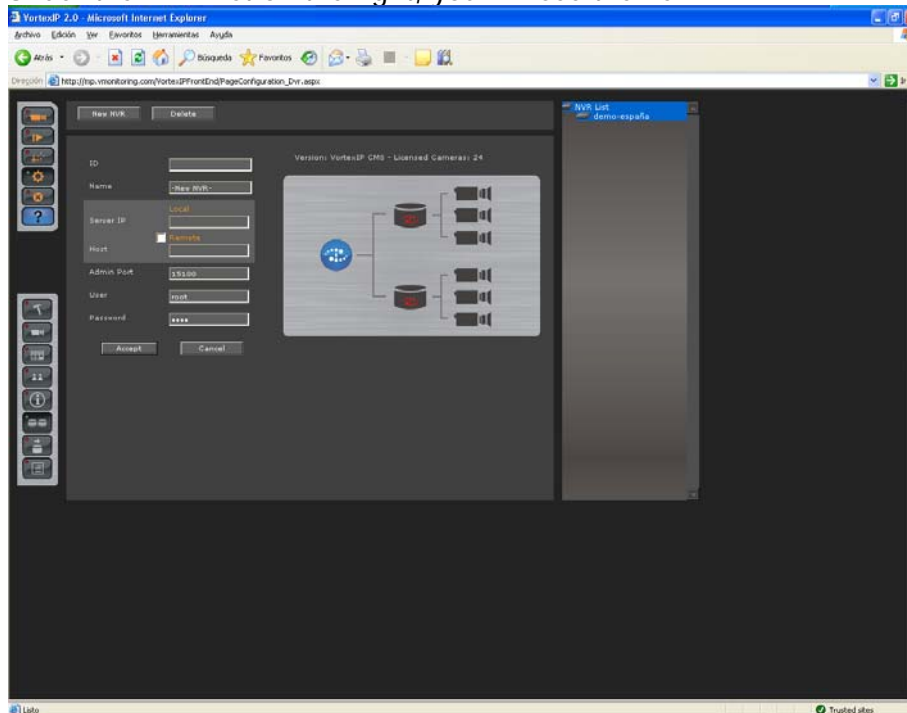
VortexIP 2.0 - Microsoft Internet Explorer

Archivo Edición Ver Favoritos Herramientas Ayuda

Atrás Búsqueda Favoritos

Dirección http://mp.vmonitoring.com/VortexIPFrontEnd/PageConfiguration_Dvr.aspx

New NVR Delete

ID

Name -New NVR-

Local

Server IP

Remote

Host

Admin Port 15100

User root

Password ••••

Accept Cancel

Version: VortexIP CMS - Licensed Cameras: 24

NVR List
demo-españa

Listo

Trusted sites